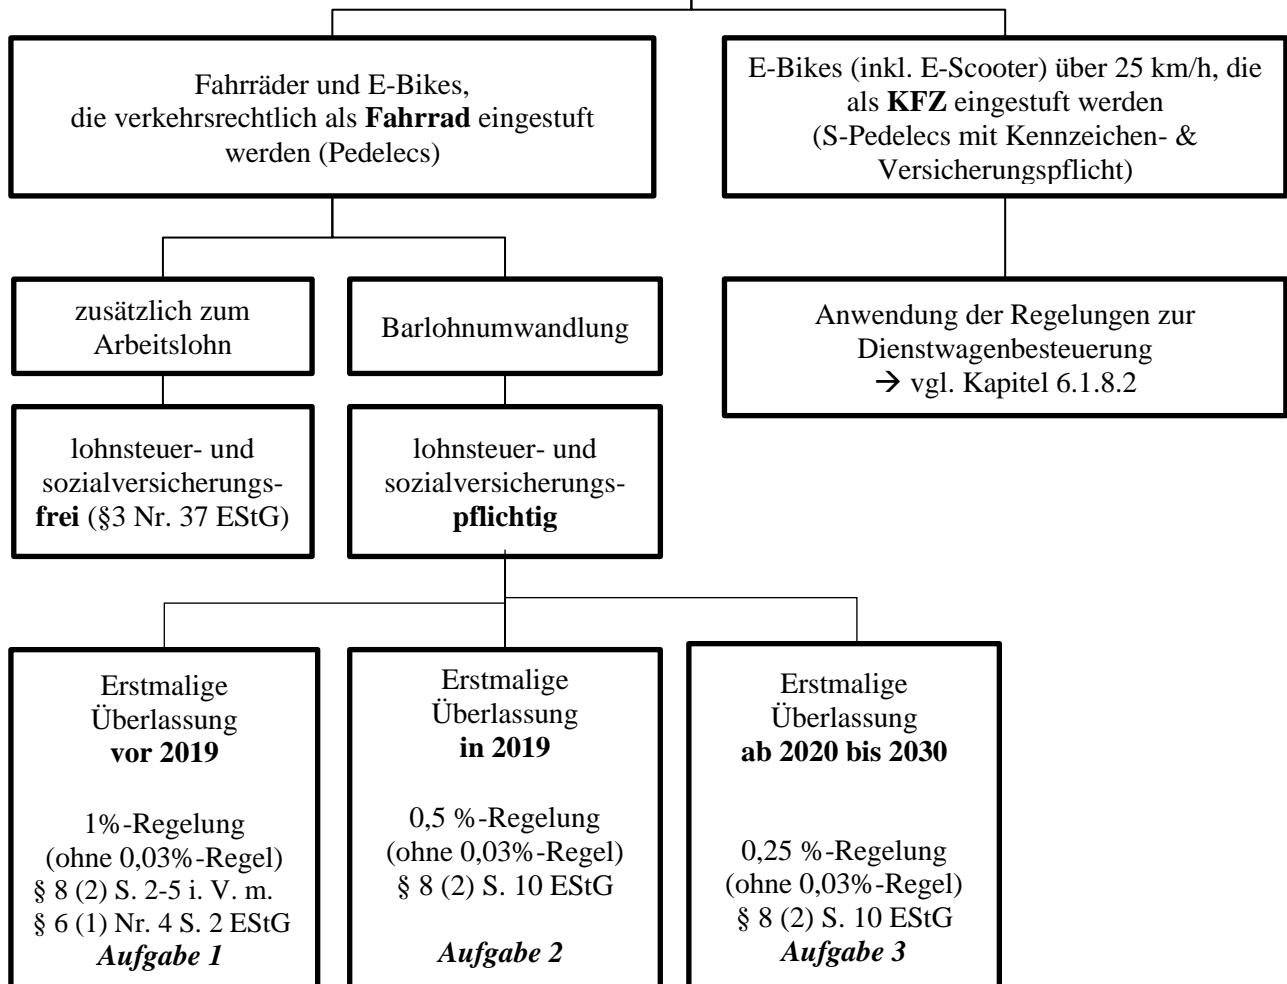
Fahrräder und E-Bikes, die verkehrsrechtlich als **Fahrrad** eingestuft werden (Pedelecs)

E-Bikes (inkl. E-Scooter) über 25 km/h, die als **KFZ** eingestuft werden (S-Pedelecs mit Kennzeichen- & Versicherungspflicht)

zusätzlich zum Arbeitslohn

Barlohnumwandlung

Anwendung der Regelungen zur Dienstwagenbesteuerung → vgl. Kapitel 6.1.8.2

lohnsteuer- und sozialversicherungs**frei** (§3 Nr. 37 EStG)

lohnsteuer- und sozialversicherungs**pflichtig**

Erstmalige Überlassung **vor 2019**

1%-Regelung (ohne 0,03%-Regel) § 8 (2) S. 2-5 i. V. m. § 6 (1) Nr. 4 S. 2 EStG

***Aufgabe 1***

Erstmalige Überlassung **in 2019**

0,5 %-Regelung (ohne 0,03%-Regel) § 8 (2) S. 10 EStG

***Aufgabe 2***

Erstmalige Überlassung **ab 2020 bis 2030**

0,25 %-Regelung (ohne 0,03%-Regel) § 8 (2) S. 10 EStG

***Aufgabe 3***